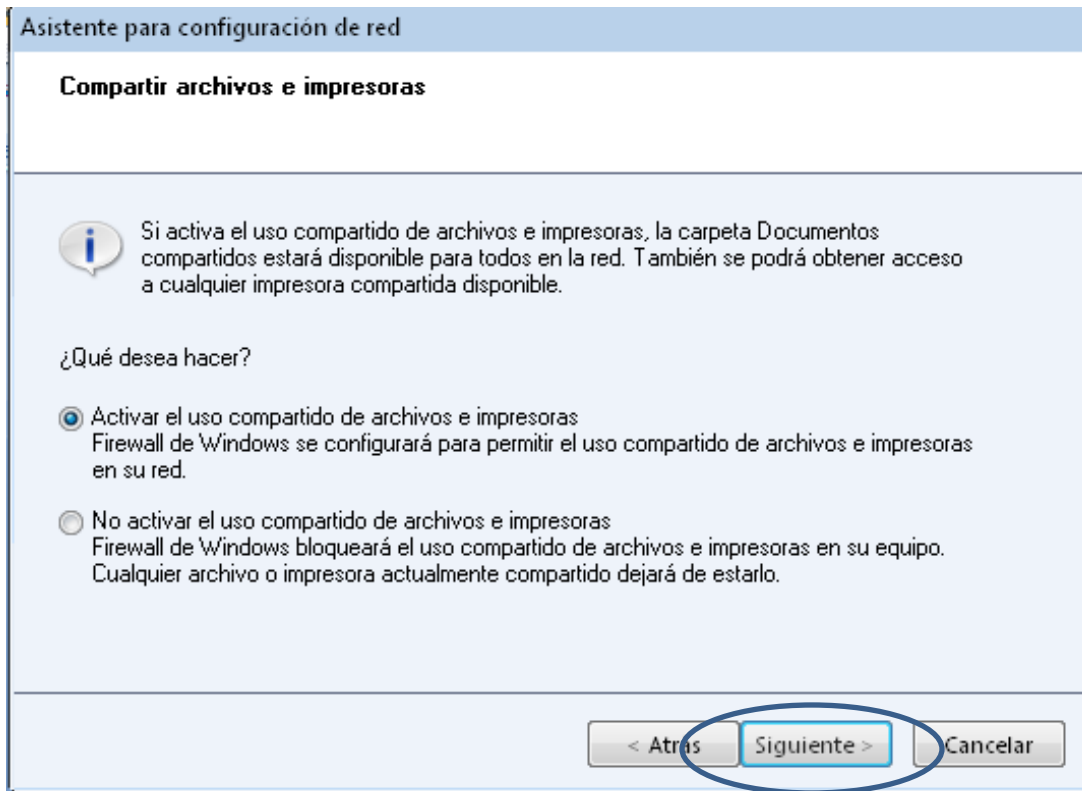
Asistente para configuración de red

Compartir archivos e impresoras

Si activa el uso compartido de archivos e impresoras, la carpeta Documentos compartidos estará disponible para todos en la red. También se podrá obtener acceso a cualquier impresora compartida disponible.

¿Qué desea hacer?

Activar el uso compartido de archivos e impresoras
Firewall de Windows se configurará para permitir el uso compartido de archivos e impresoras en su red.

No activar el uso compartido de archivos e impresoras
Firewall de Windows bloqueará el uso compartido de archivos e impresoras en su equipo. Cualquier archivo o impresora actualmente compartido dejará de estarlo.

< Atrás
Siguiente >
Cancelar